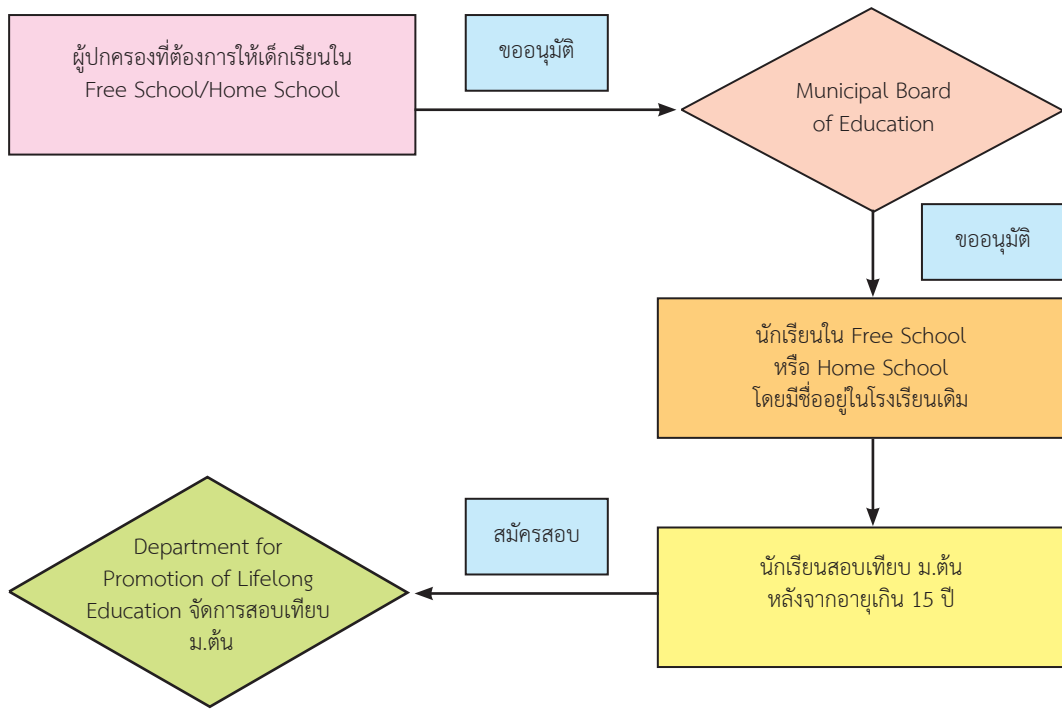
ผู้ปกครองที่ต้องการให้เด็กเรียนใน Free School/Home School

ขออนุมัติ

Municipal Board of Education

ขออนุมัติ

นักเรียนใน Free School หรือ Home School โดยมีชื่ออยู่ในโรงเรียนเดิม

นักเรียนสอบเทียบ ม.ต้น หลังจากอายุเกิน 15 ปี

สมัครสอบ

Department for Promotion of Lifelong Education จัดการสอบเทียบ ม.ต้น